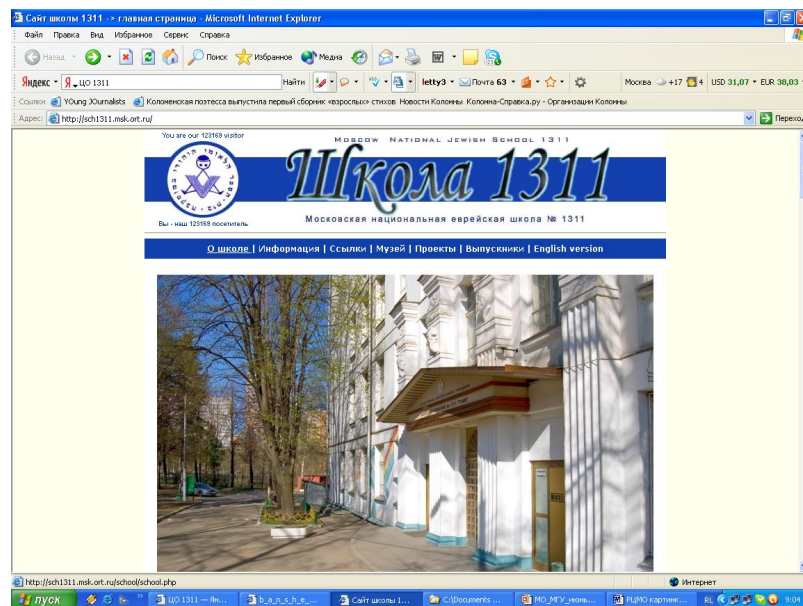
Сайт школы 1311 -> главная страница - Microsoft Internet Explorer

Файл Правка Вид Избранное Сервис Справка

Назад Поиск Избранное Медиа

Яндекс Я ЦО 1311 Найти letty3 Почта 63 Москва +17 4 USD 31,07 EUR 38,03

Ссылки YOung JOurnalists Коломенская поэтесса выпустила первый сборник «взрослых» стихов Новости Коломны Коломна-Справка.ру - Организации Коломны

Адрес: http://sch1311.msk.ort.ru/ Переход

You are our 123169 visitor

Moscow National Jewish School 1311

Школа 1311

Вы - наш 123169 посетитель

Московская национальная еврейская школа № 1311

О школе | Информация | Ссылки | Музей | Проекты | Выпускники | English version

http://sch1311.msk.ort.ru/school/school.php

Интернет

пуск ЦО 1311 — Ян... b_a_n_s_h_e_... Сайт школы 1... C:\Documents ... МО_МГУ_июнь... РЦМО картинк... RL 9:04